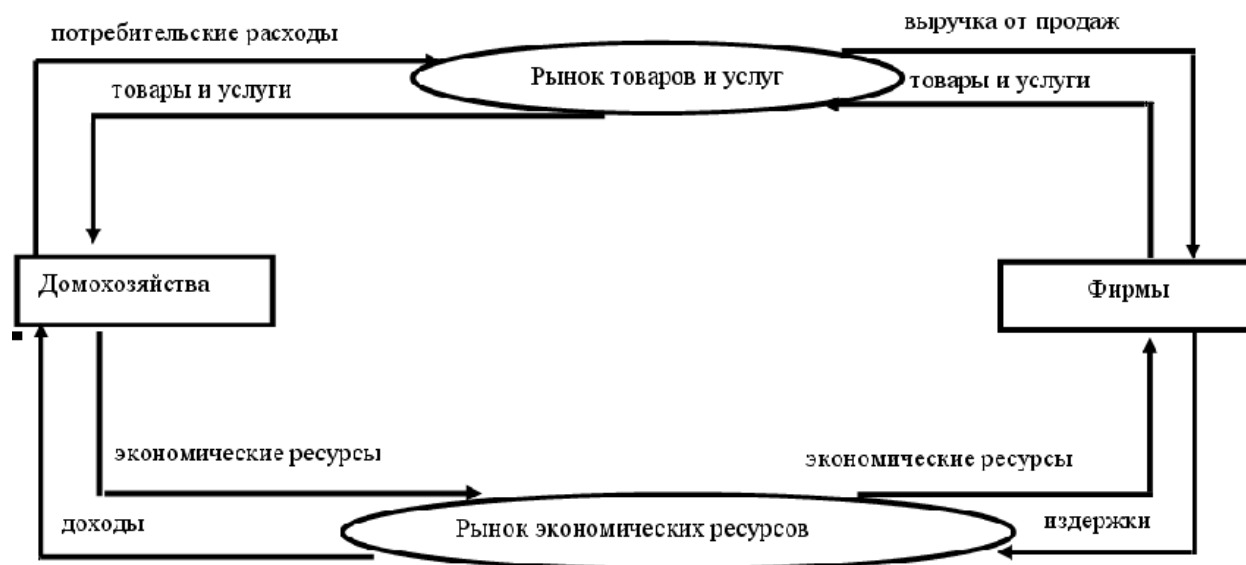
потребительские расходы

выручка от продаж

Рынок товаров и услуг

товары и услуги

товары и услуги

Домохозяйства

Фирмы

экономические ресурсы

экономические ресурсы

доходы

Рынок экономических ресурсов

издержки